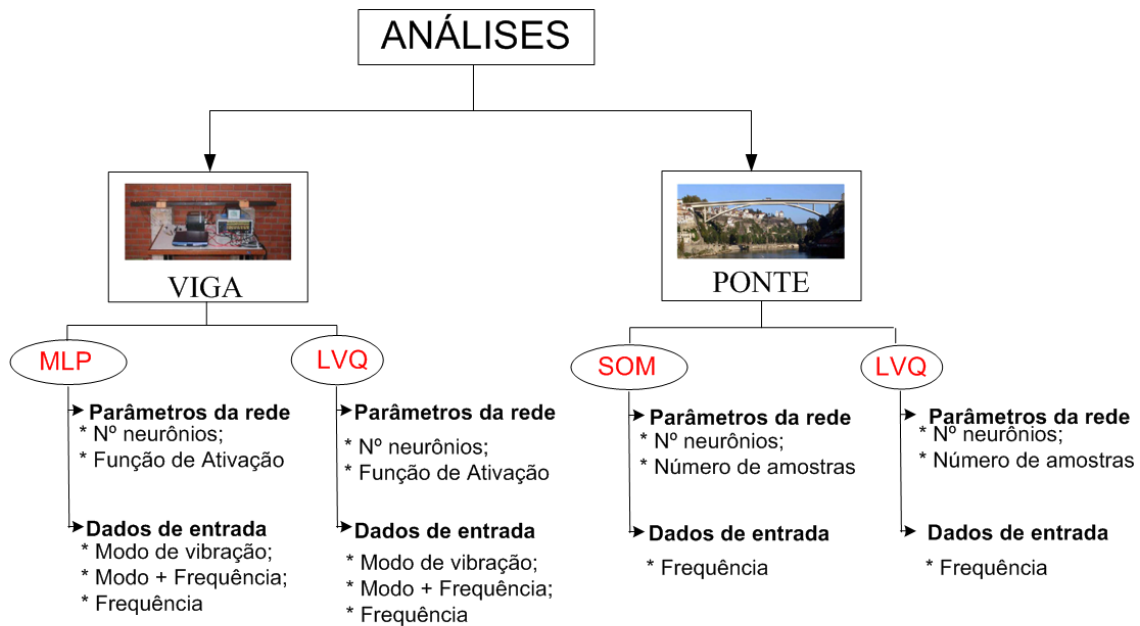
ANÁLISES

VIGA

PONTE

MLP

Parâmetros da rede
* Nº neurônios;
* Função de Ativação

Dados de entrada
* Modo de vibração;
* Modo + Frequência;
* Frequência

LVQ

Parâmetros da rede
* Nº neurônios;
* Função de Ativação

Dados de entrada
* Modo de vibração;
* Modo + Frequência;
* Frequência

SOM

Parâmetros da rede
* Nº neurônios;
* Número de amostras

Dados de entrada
* Frequência

LVQ

Parâmetros da rede
* Nº neurônios;
* Número de amostras

Dados de entrada
* Frequência